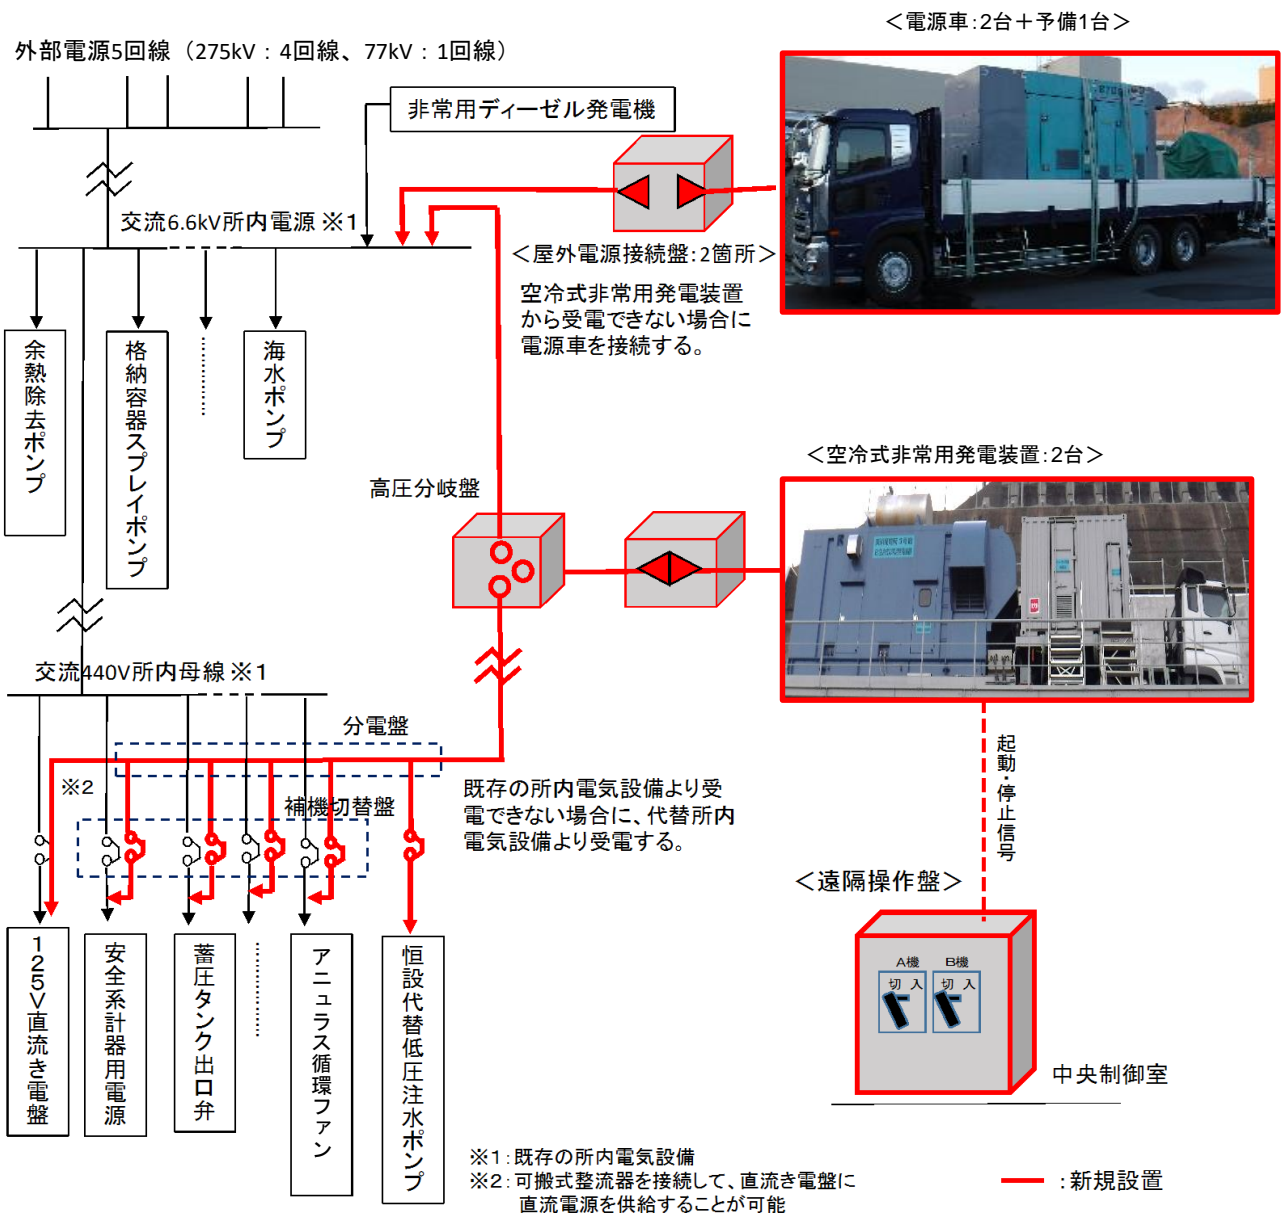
外部電源5回線（275kV：4回線、77kV：1回線）

非常用ディーゼル発電機

＜電源車：2台＋予備1台＞

交流6.6kV所内電源 ※1

＜屋外電源接続盤：2箇所＞

空冷式非常用発電装置から受電できない場合に電源車を接続する。

余熱除去ポンプ

格納容器スプレイポンプ

海水ポンプ

＜空冷式非常用発電装置：2台＞

高圧分岐盤

交流440V所内母線 ※1

分電盤

※2

補機切替盤

既存の所内電気設備より受電できない場合に、代替所内電気設備より受電する。

起動・停止信号

＜遠隔操作盤＞

A機 B機
切 入 切 入

中央制御室

125V直流き電盤

安全系計器用電源

蓄圧タンク出口弁

アニュラス循環ファン

恒設代替低圧注水ポンプ

※1：既存の所内電気設備
※2：可搬式整流器を接続して、直流き電盤に直流電源を供給することが可能

：新規設置